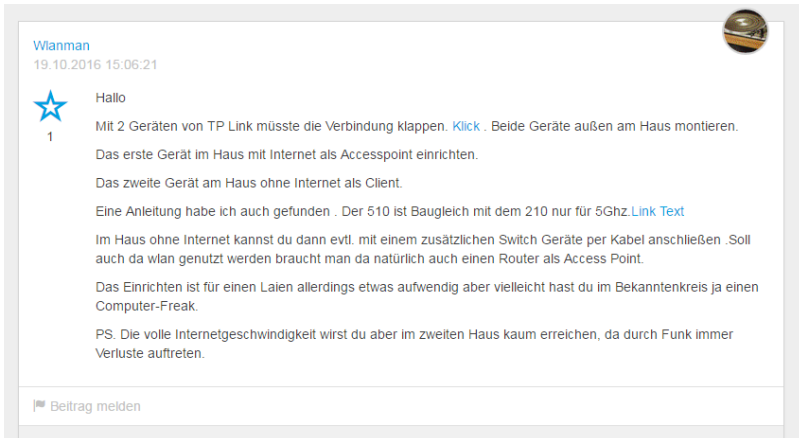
Wlanman
19.10.2016 15:06:21

1

Hallo

Mit 2 Geräten von TP Link müsste die Verbindung klappen. Klick . Beide Geräte außen am Haus montieren.

Das erste Gerät im Haus mit Internet als Accesspoint einrichten.

Das zweite Gerät am Haus ohne Internet als Client.

Eine Anleitung habe ich auch gefunden . Der 510 ist Baugleich mit dem 210 nur für 5Ghz.Link Text

Im Haus ohne Internet kannst du dann evtl. mit einem zusätzlichen Switch Geräte per Kabel anschließen .Soll auch da wlan genutzt werden braucht man da natürlich auch einen Router als Access Point.

Das Einrichten ist für einen Laien allerdings etwas aufwendig aber vielleicht hast du im Bekanntenkreis ja einen Computer-Freak.

PS. Die volle Internetgeschwindigkeit wirst du aber im zweiten Haus kaum erreichen, da durch Funk immer Verluste auftreten.

Beitrag melden